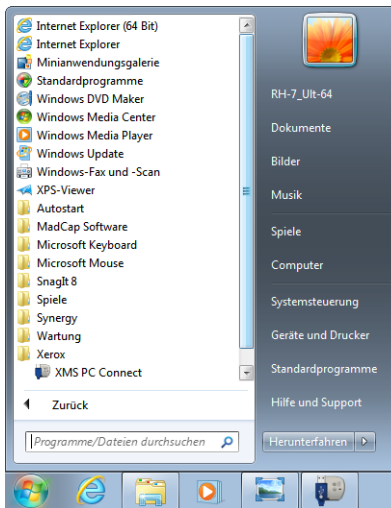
Internet Explorer (64 Bit)
Internet Explorer
Minianwendungsgalerie
Standardprogramme
Windows DVD Maker
Windows Media Center
Windows Media Player
Windows Update
Windows-Fax und -Scan
XPS-Viewer
Autostart
MadCap Software
Microsoft Keyboard
Microsoft Mouse
SnagIt 8
Spiele
Synergy
Wartung
Xerox
XMS PC Connect

Zurück

Programme/Dateien durchsuchen

RH-7_Ult-64
Dokumente
Bilder
Musik
Spiele
Computer
Systemsteuerung
Geräte und Drucker
Standardprogramme
Hilfe und Support

Herunterfahren